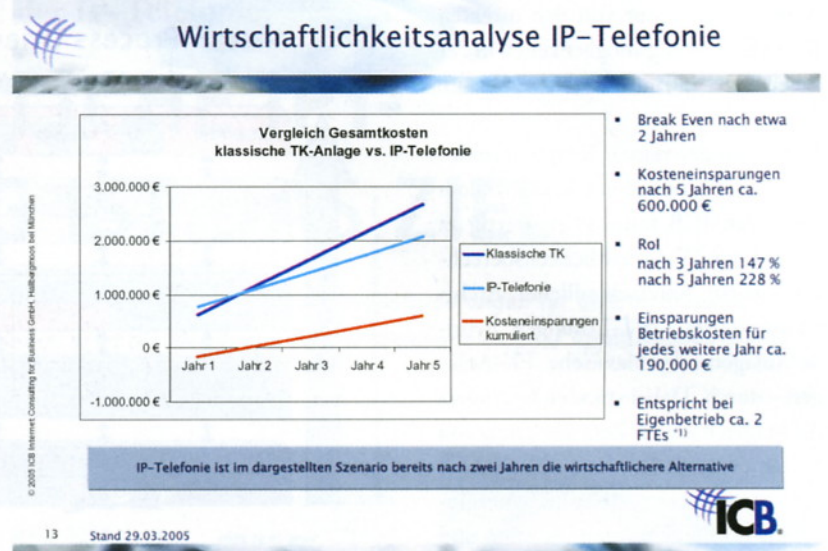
Wirtschaftlichkeitsanalyse IP-Telefonie

Vergleich Gesamtkosten
klassische TK-Anlage vs. IP-Telefonie

3.000.000 €
2.000.000 €
1.000.000 €
0 €
-1.000.000 €

Jahr 1 Jahr 2 Jahr 3 Jahr 4 Jahr 5

Klassische TK
IP-Telefonie
Kosteneinsparungen kumuliert

- Break Even nach etwa 2 Jahren
- Kosteneinsparungen nach 5 Jahren ca. 600.000 €
- RoI
nach 3 Jahren 147 %
nach 5 Jahren 228 %
- Einsparungen Betriebskosten für jedes weitere Jahr ca. 190.000 €
- Entspricht bei Eigenbetrieb ca. 2 FTEs *1)

IP-Telefonie ist im dargestellten Szenario bereits nach zwei Jahren die wirtschaftlichere Alternative

© 2005 ICB Internet Consulting for Business GmbH, Hallbergmoos bei München

13 Stand 29.03.2005

ICB.